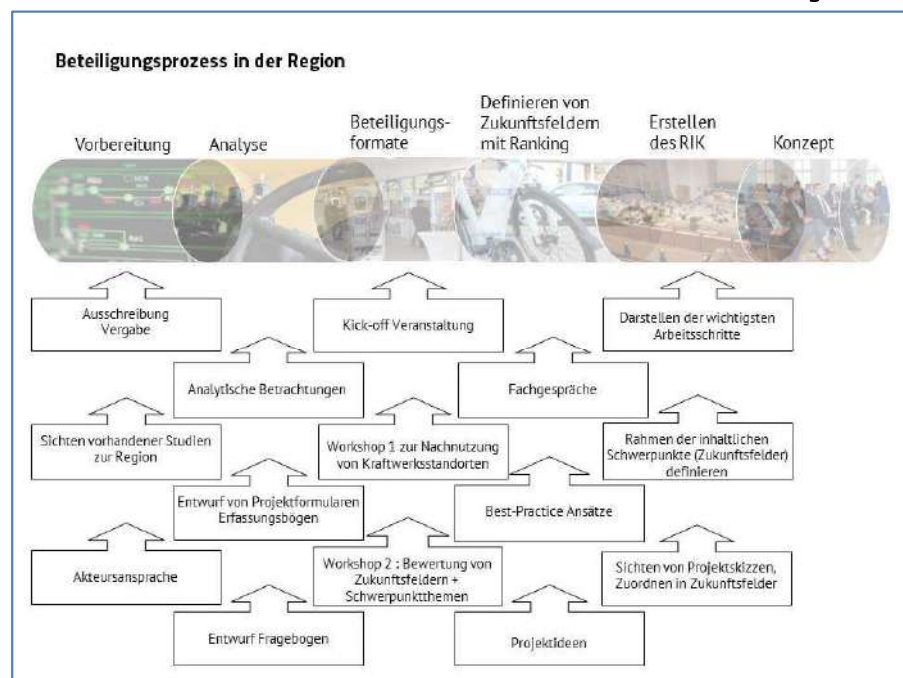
Beteiligungsprozess in der Region

Vorbereitung

Analyse

Beteiligungsformate

Definieren von Zukunftsfeldern mit Ranking

Erstellen des RIK

Konzept

Ausschreibung Vergabe

Kick-off Veranstaltung

Darstellen der wichtigsten Arbeitsschritte

Analytische Betrachtungen

Fachgespräche

Sichten vorhandener Studien zur Region

Workshop 1 zur Nachnutzung von Kraftwerksstandorten

Rahmen der inhaltlichen Schwerpunkte (Zukunftsfelder) definieren

Entwurf von Projektformularen Erfassungsbögen

Best-Practice Ansätze

Akteursansprache

Workshop 2 : Bewertung von Zukunftsfeldern + Schwerpunktthemen

Sichten von Projektskizzen, Zuordnen in Zukunftsfelder

Entwurf Fragebogen

Projektideen